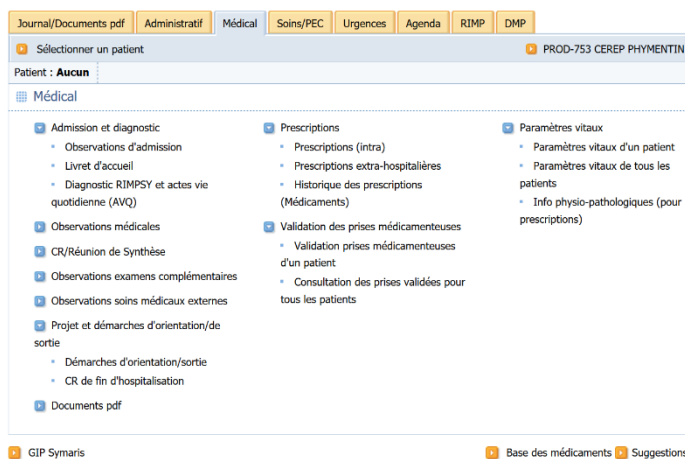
Journal/Documents pdf | Administratif | Médical | Soins/PEC | Urgences | Agenda | RIMP | DMP

Sélectionner un patient

PROD-753 CEREP PHYMENTIN

Patient : **Aucun**

Médical

Admission et diagnostic
Observations d'admission
Livret d'accueil
Diagnostic RIMPSY et actes vie quotidienne (AVQ)

Observations médicales

CR/Réunion de Synthèse

Observations examens complémentaires

Observations soins médicaux externes

Projet et démarches d'orientation/de sortie
Démarches d'orientation/sortie
CR de fin d'hospitalisation

Documents pdf

Prescriptions
Prescriptions (intra)
Prescriptions extra-hospitalières
Historique des prescriptions (Médicaments)

Validation des prises médicamenteuses
Validation prises médicamenteuses d'un patient
Consultation des prises validées pour tous les patients

Paramètres vitaux
Paramètres vitaux d'un patient
Paramètres vitaux de tous les patients
Info physio-pathologiques (pour prescriptions)

GIP Symaris

Base des médicaments

Suggestions